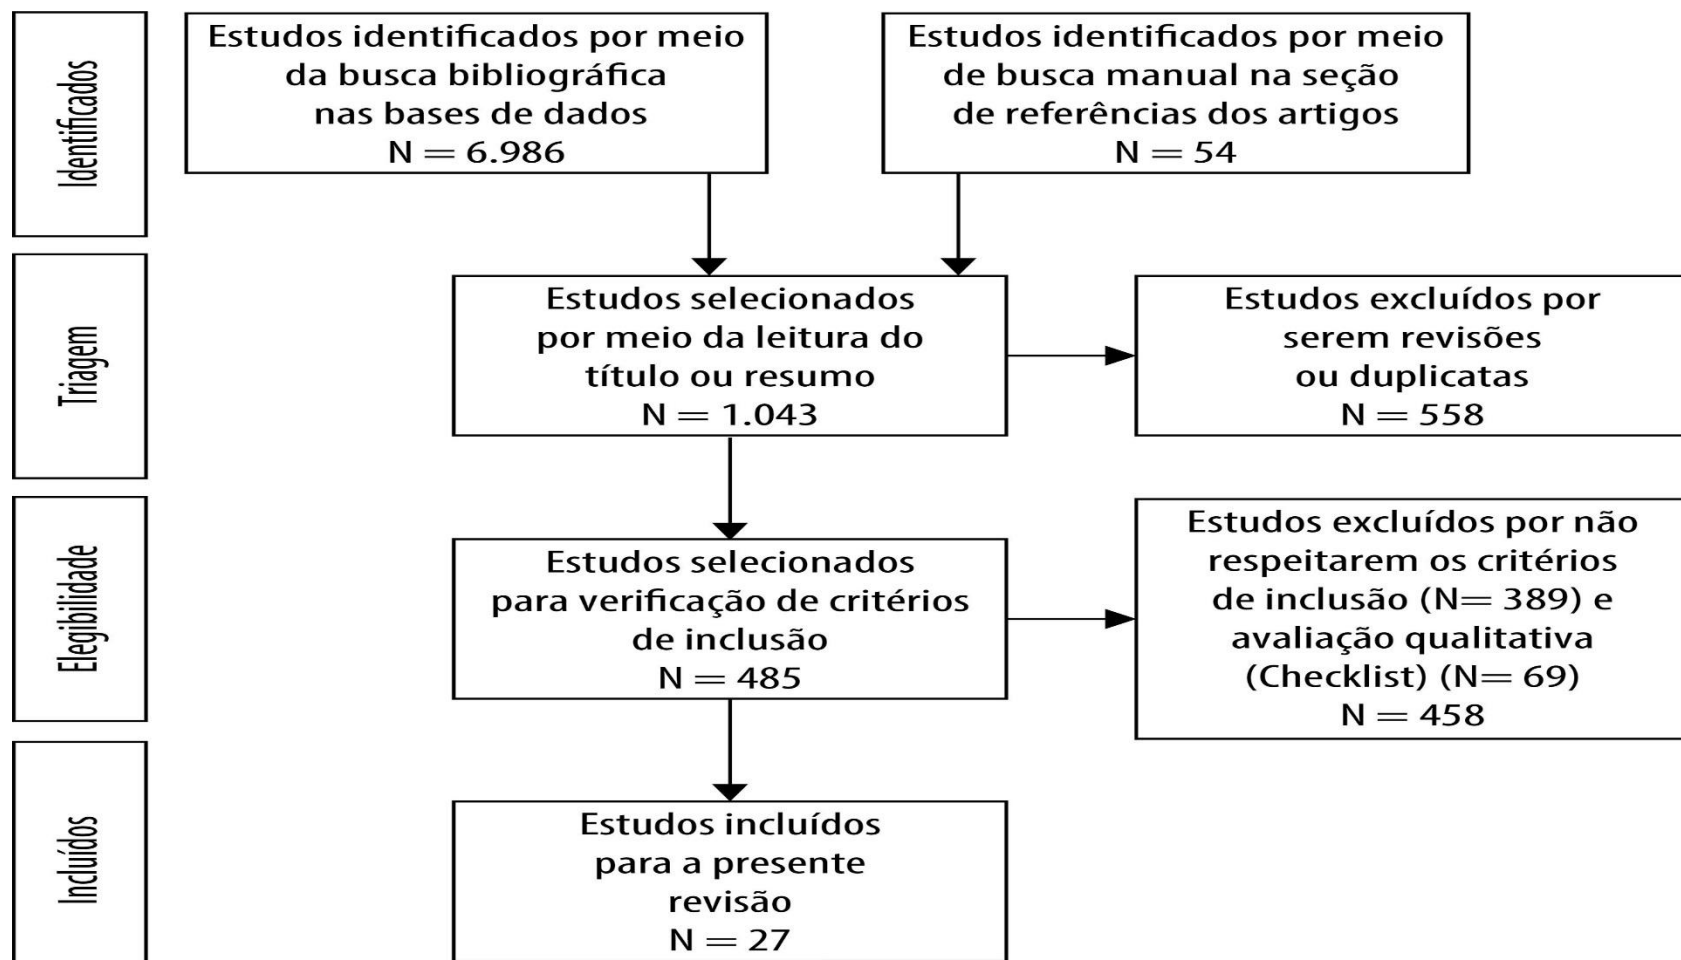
Identificados

Estudos identificados por meio da busca bibliográfica nas bases de dados
N = 6.986

Estudos identificados por meio de busca manual na seção de referências dos artigos
N = 54

Triagem

Estudos selecionados por meio da leitura do título ou resumo
N = 1.043

Estudos excluídos por serem revisões ou duplicatas
N = 558

Elegibilidade

Estudos selecionados para verificação de critérios de inclusão
N = 485

Estudos excluídos por não respeitarem os critérios de inclusão (N= 389) e avaliação qualitativa (Checklist) (N= 69)
N = 458

Incluídos

Estudos incluídos para a presente revisão
N = 27